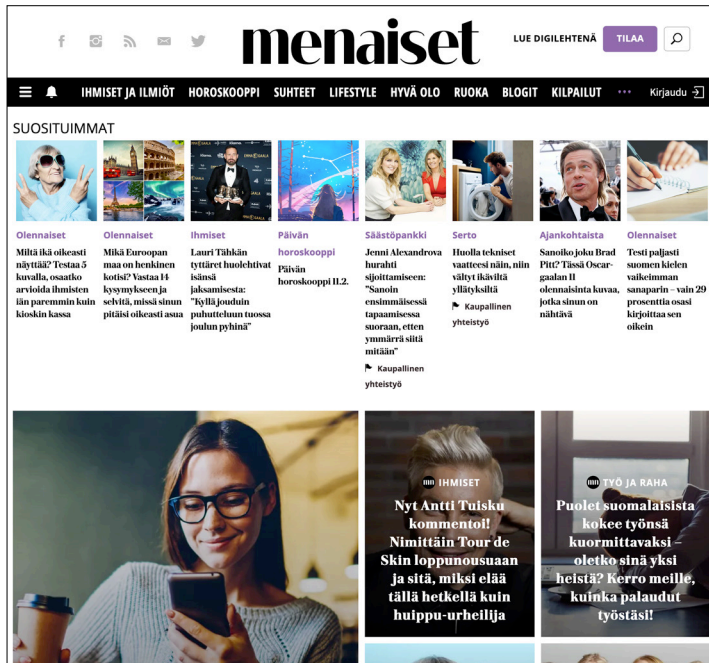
menaiset

LUE DIGILEHTENÄ TILAA

IHMISET JA ILMIÖT HOROSKOOPPI SUHTEET LIFESTYLE HYVÄ OLO RUOKA BLOGIT KILPAILUT ··· Kirjaudu

SUOSITUIMMAT

Olennaiset
Miltä ikä oikeasti näyttää? Testaa 5 kuvalla, osaatko arvioida ihmisten iän paremmin kuin kioskin kassa

Olennaiset
Mikä Euroopan maa on henkinen kotisi? Vastaa 14 kysymykseen ja selvitä, missä sinun pitäisi oikeasti asua

Ihmiset
Lauri Tähkän tyttäret huolehtivat isänsä jaksamisesta: "Kyllä jouduin puhutteluun tuossa joulun pyhinä"

Päivän horoskooppi
Päivän horoskooppi 11.2.

Säästöpankki
Jenni Alexandrova hurahti sijoittamiseen: "Sanoin ensimmäisessä tapaamisessa suoraan, etten ymmärrä siitä mitään"
Kaupallinen yhteistyö

Serto
Huolla tekniset vaatteesi näin, niin vältyt ikäviltä yllätyksiltä
Kaupallinen yhteistyö

Ajankohtaista
Sanoiko joku Brad Pitt? Tässä Oscar-gaalan 11 olennaisinta kuvaa, jotka sinun on nähtävä

Olennaiset
Testi paljasti suomen kielen vaikeimman sanaparin – vain 29 prosenttia osasi kirjoittaa sen oikein

IHMISET
Nyt Antti Tuisku kommentoi! Nimittäin Tour de Skin loppunousuaan ja sitä, miksi elää tällä hetkellä kuin huippu-urheilija

TYÖ JA RAHA
Puolet suomalaisista kokee työnsä kuormittavaksi – oletko sinä yksi heistä? Kerro meille, kuinka palaudut työstäsi!